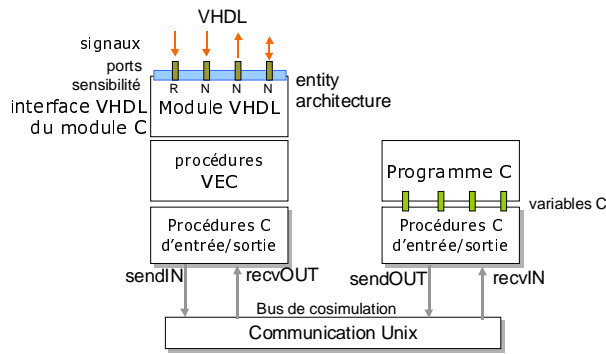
VHDL

signaux

ports

sensibilité

R N N N

entity

architecture

interface VHDL du module C

Module VHDL

procédures VEC

Procédures C d'entrée/sortie

Programme C

variables C

Procédures C d'entrée/sortie

sendIN

recvOUT

sendOUT

recvIN

Bus de cosimulation

Communication Unix